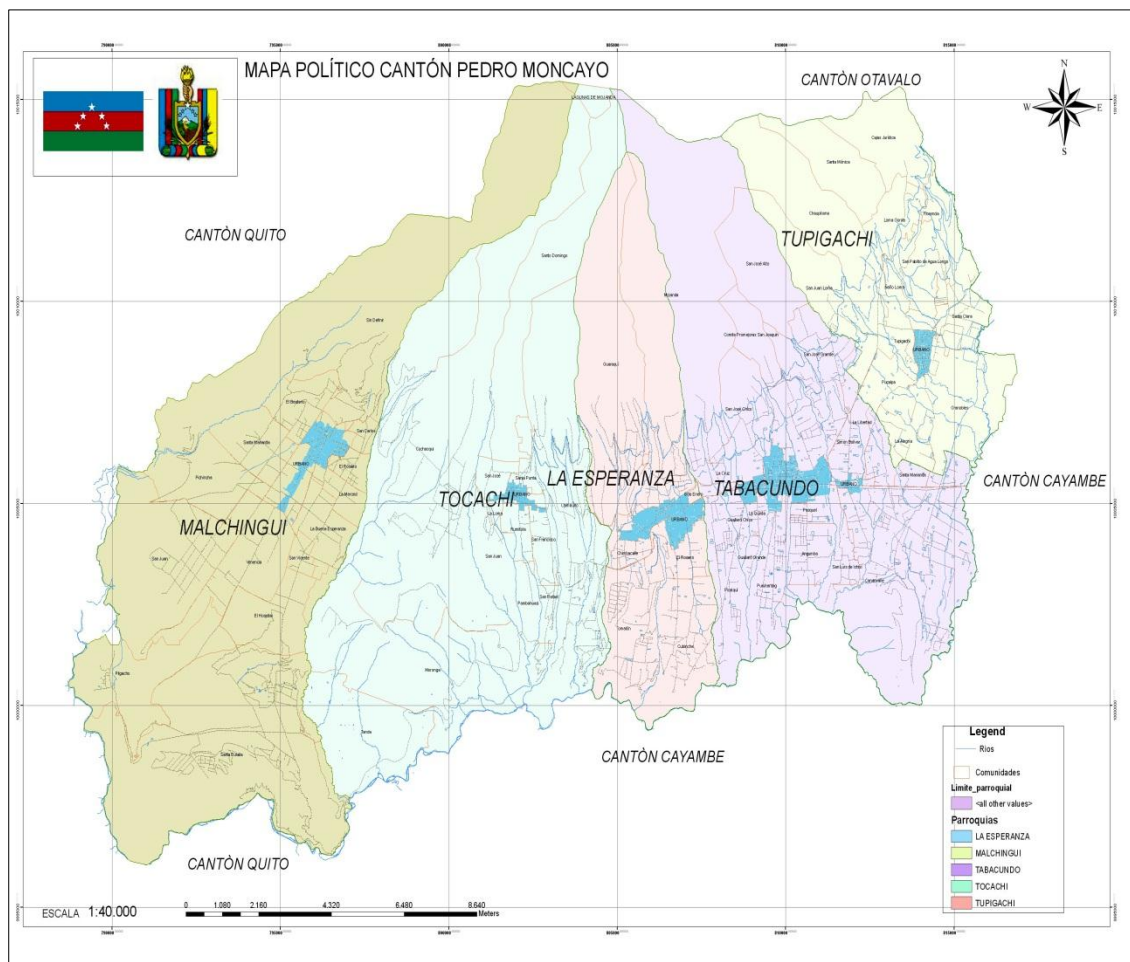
MAPA POLÍTICO CANTÓN PEDRO MONCAYO

CANTÓN OTAVALO

N
W
E
S

CANTÓN QUITO

TUPIGACHI

CANTÓN CAYAMBE

MALCHINGUI

TOCACHI

LA ESPERANZA

TABACUNDO

CANTÓN CAYAMBE

CANTÓN QUITO

Legend
Rios
Comunidades
Limite_parroquial
<all other values>
Parroquias
LA ESPERANZA
MALCHINGUI
TABACUNDO
TOCACHI
TUPIGACHI

ESCALA 1:40.000

0 1.080 2.160 4.320 6.480 8.640 Meters